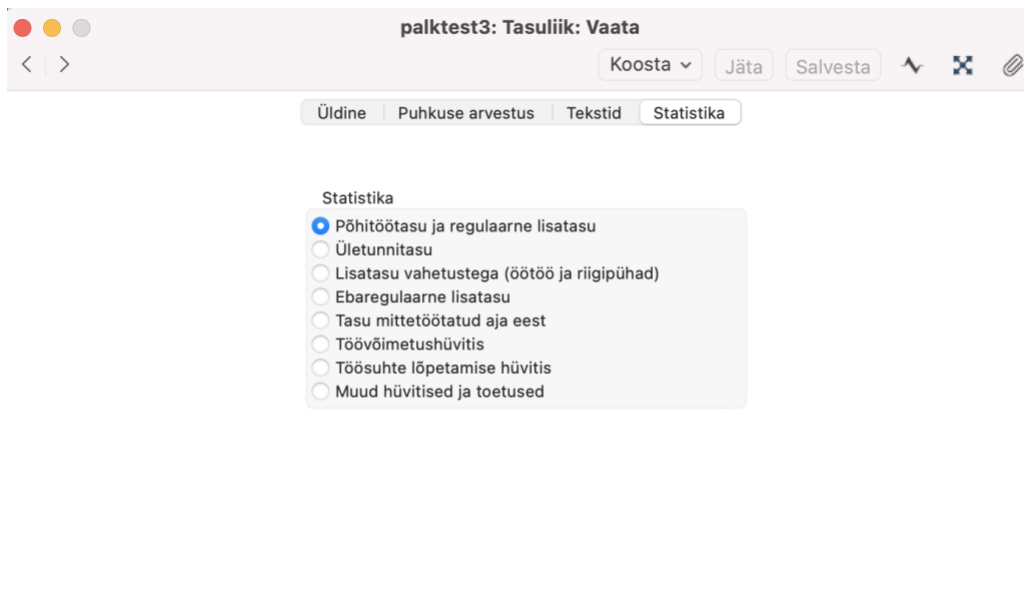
palktest3: Tasuliik: Vaata

Koosta
Jäta
Salvesta

Üldine
Puhkuse arvestus
Tekstid
Statistika

Statistika

Põhitöötasu ja regulaarne lisatasu
Ületunnitasu
Lisatasu vahetustega (öötöö ja riigipühad)
Ebaregulaarne lisatasu
Tasu mittetöötatud aja eest
Töövõimetushüvitis
Töösuhte lõpetamise hüvitis
Muud hüvitised ja toetused